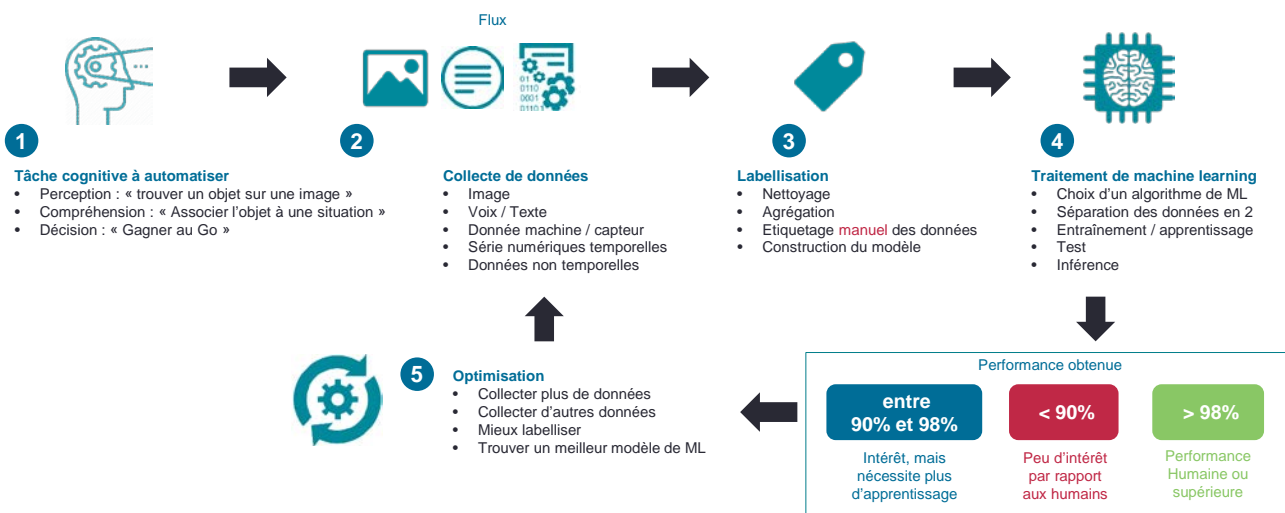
Flux

01
0110
0001
01101

1

Tâche cognitive à automatiser
• Perception : « trouver un objet sur une image »
• Compréhension : « Associer l'objet à une situation »
• Décision : « Gagner au Go »

2

Collecte de données
• Image
• Voix / Texte
• Donnée machine / capteur
• Série numériques temporelles
• Données non temporelles

3

Labellisation
• Nettoyage
• Agrégation
• Etiquetage manuel des données
• Construction du modèle

4

Traitement de machine learning
• Choix d'un algorithme de ML
• Séparation des données en 2
• Entraînement / apprentissage
• Test
• Inférence

5

Optimisation
• Collecter plus de données
• Collecter d'autres données
• Mieux labelliser
• Trouver un meilleur modèle de ML

Performance obtenue

entre 90% et 98%

Intérêt, mais nécessite plus d'apprentissage

< 90%

Peu d'intérêt par rapport aux humains

> 98%

Performance Humaine ou supérieure